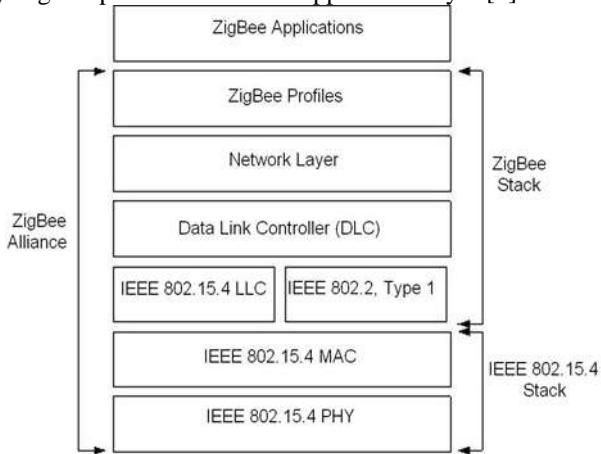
ZigBee Applications

ZigBee Profiles

Network Layer

Data Link Controller (DLC)

IEEE 802.15.4 LLC

IEEE 802.2, Type 1

IEEE 802.15.4 MAC

IEEE 802.15.4 PHY

ZigBee Alliance

ZigBee Stack

IEEE 802.15.4 Stack